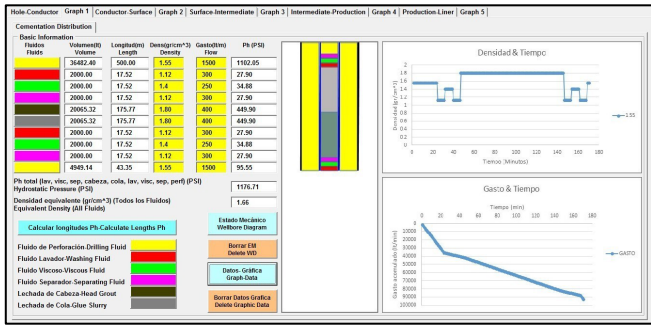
Hole-Conductor | Graph 1 | Conductor-Surface | Graph 2 | Surface-Intermediate | Graph 3 | Intermediate-Production | Graph 4 | Production-Liner | Graph 5

Cementation Distribution

Basic Information

| Fluidos Fluids | Volumen(ft) Volume | Longitud(m) Length | Dens(gr/cm^3) Density | Gasto(lt/m) Flow | Ph (PSI) |
|---|---|---|---|---|---|
| | 36482.40 | 500.00 | 1.55 | 1500 | 1102.05 |
| | 2000.00 | 17.52 | 1.12 | 300 | 27.90 |
| | 2000.00 | 17.52 | 1.4 | 250 | 34.88 |
| | 2000.00 | 17.52 | 1.12 | 300 | 27.90 |
| | 20065.32 | 175.77 | 1.80 | 400 | 449.90 |
| | 20065.32 | 175.77 | 1.80 | 400 | 449.90 |
| | 2000.00 | 17.52 | 1.12 | 300 | 27.90 |
| | 2000.00 | 17.52 | 1.4 | 250 | 34.88 |
| | 2000.00 | 17.52 | 1.12 | 300 | 27.90 |
| | 4949.14 | 43.35 | 1.55 | 1500 | 95.55 |

Ph total (lav, visc, sep, cabeza, cola, lav, visc, sep, perf) (PSI) Hydrostatic Pressure (PSI) 1176.71

Densidad equivalente (gr/cm^3) (Todos los Fluidos) Equivalent Density (All Fluids) 1.66

Calcular longitudes Ph-Calculate Lengths Ph

Estado Mecánico Wellbore Diagram

Borrar EM Delete WD

Datos- Gráfica Graph-Data

Borrar Datos Grafica Delete Graphic Data

Fluido de Perforación-Drilling Fluid
Fluido Lavador-Washing Fluid
Fluido Viscoso-Viscous Fluid
Fluido Separador-Separating Fluid
Lechada de Cabeza-Head Grout
Lechada de Cola-Glue Slurry

Densidad & Tiempo
Densidad (g / cm^3)
2, 1.8, 1.6, 1.4, 1.2, 1, 0.8, 0.6, 0.4, 0.2, 0
0, 20, 40, 60, 80, 100, 120, 140, 160, 180
Tiempo (Minutos)
1.55

Gasto & Tiempo
Tiempo (min)
0, 20, 40, 60, 80, 100, 120, 140, 160, 180
Gasto acumulado (lt/min)
0, 10000, 20000, 30000, 40000, 50000, 60000, 70000, 80000, 90000, 100000
GASTO